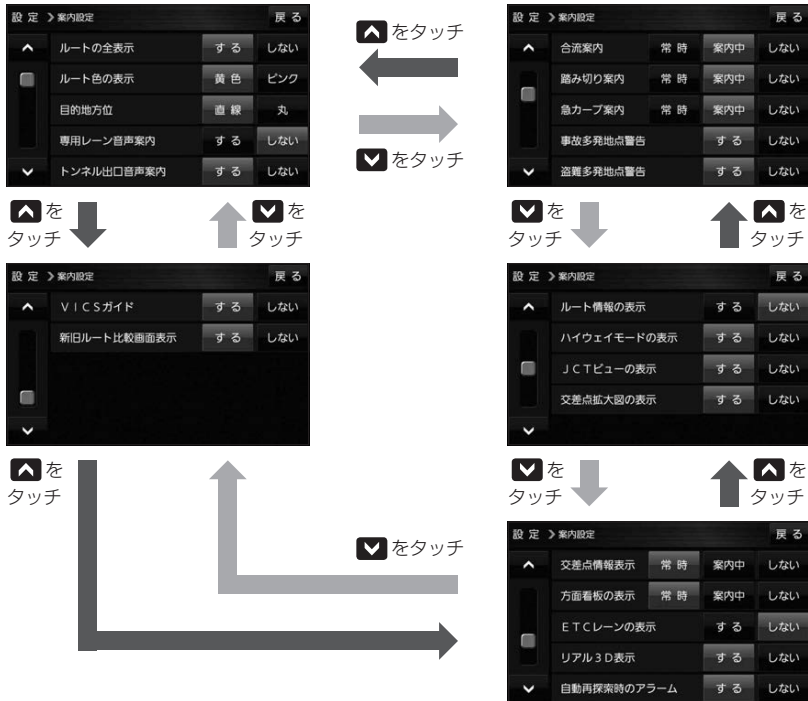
設定 > 案内設定 戻る

| ルートの全表示 | する | しない |
|---|---|---|
| ルート色の表示 | 黄色 | ピンク |
| 目的地方位 | 直線 | 丸 |
| 専用レーン音声案内 | する | しない |
| トンネル出口音声案内 | する | しない |

をタッチ

をタッチ

設定 > 案内設定 戻る

| 合流案内 | 常時 | 案内中 | しない |
|---|---|---|---|
| 踏み切り案内 | 常時 | 案内中 | しない |
| 急カーブ案内 | 常時 | 案内中 | しない |
| 事故多発地点警告 | | する | しない |
| 盗難多発地点警告 | | する | しない |

を タッチ

を タッチ

を タッチ

を タッチ

設定 > 案内設定 戻る

| VICSガイド | する | しない |
|---|---|---|
| 新旧ルート比較画面表示 | する | しない |

設定 > 案内設定 戻る

| ルート情報の表示 | する | しない |
|---|---|---|
| ハイウェイモードの表示 | する | しない |
| JCTビューの表示 | する | しない |
| 交差点拡大図の表示 | する | しない |

を タッチ

を タッチ

を タッチ

をタッチ

設定 > 案内設定 戻る

| 交差点情報表示 | 常時 | 案内中 | しない |
|---|---|---|---|
| 方面看板の表示 | 常時 | 案内中 | しない |
| ETCレーンの表示 | | する | しない |
| リアル3D表示 | | する | しない |
| 自動再探索時のアラーム | | する | しない |